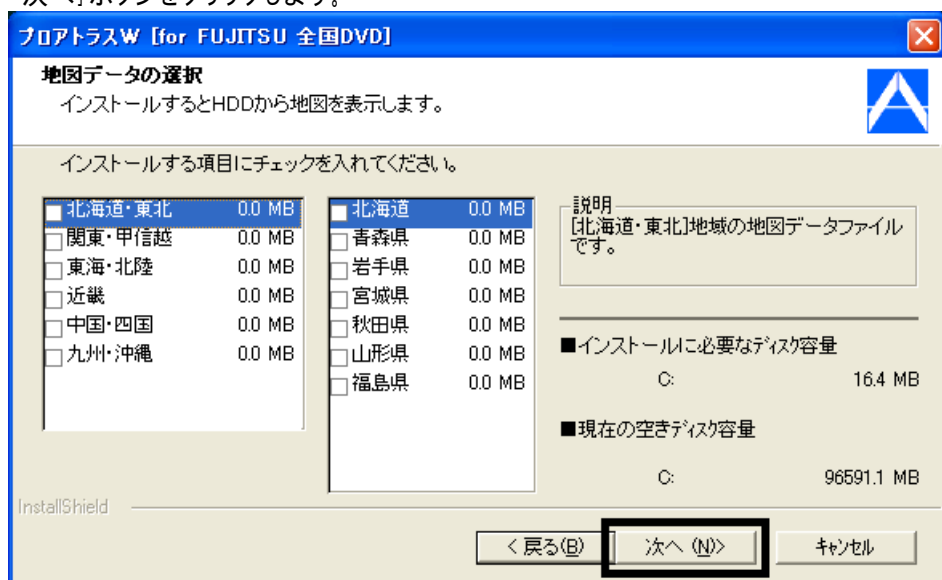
プロアトラスW [for FUJITSU 全国DVD]

地図データの選択
インストールするとHDDから地図を表示します。

インストールする項目にチェックを入れてください。

北海道・東北 0.0 MB
関東・甲信越 0.0 MB
東海・北陸 0.0 MB
近畿 0.0 MB
中国・四国 0.0 MB
九州・沖縄 0.0 MB

北海道 0.0 MB
青森県 0.0 MB
岩手県 0.0 MB
宮城県 0.0 MB
秋田県 0.0 MB
山形県 0.0 MB
福島県 0.0 MB

説明
[北海道・東北]地域の地図データファイルです。

■インストールに必要なディスク容量
C: 16.4 MB

■現在の空きディスク容量
C: 96591.1 MB

InstallShield

< 戻る(B) 次へ (N)> キャンセル